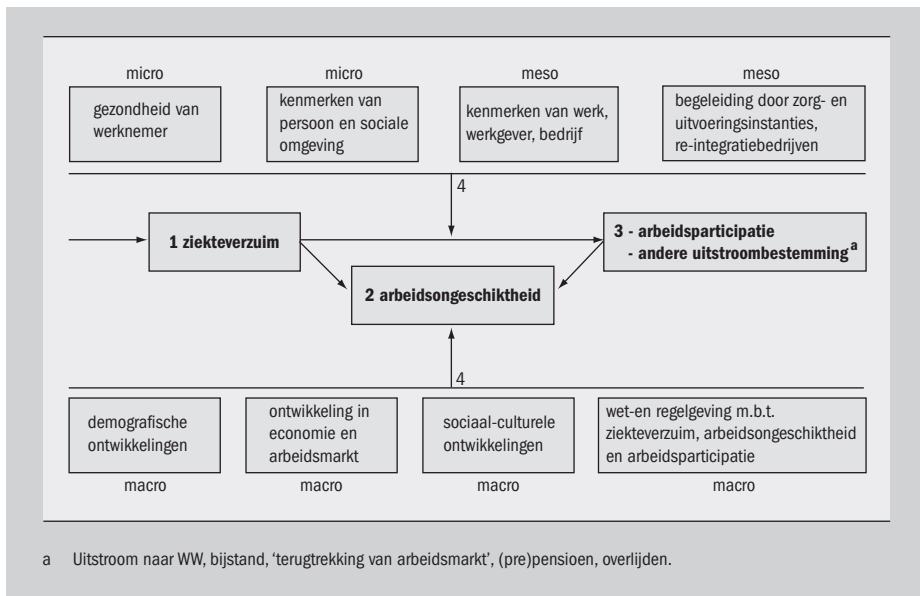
micro

gezondheid van werknemer

micro

kenmerken van persoon en sociale omgeving

meso

kenmerken van werk, werkgever, bedrijf

meso

begeleiding door zorg- en uitvoeringsinstanties, re-integratiebedrijven

4

1 ziekteverzuim

3 - arbeidsparticipatie
- andere uitstroombestemming $^{a}$

2 arbeidsongeschiktheid

4

demografische ontwikkelingen

macro

ontwikkeling in economie en arbeidsmarkt

macro

sociaal-culturele ontwikkelingen

macro

wet-en regelgeving m.b.t. ziekteverzuim, arbeidsongeschiktheid en arbeidsparticipatie

macro

a Uitstroom naar WW, bijstand, 'terugtrekking van arbeidsmarkt', (pre)pensioen, overlijden.